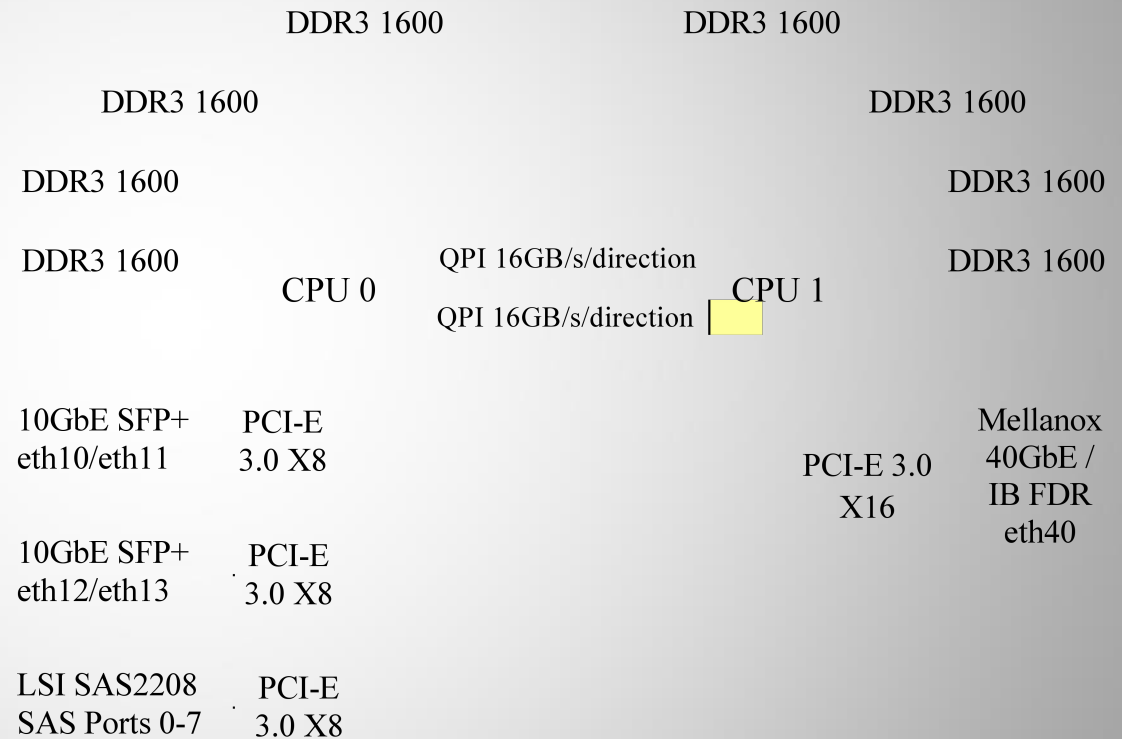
DDR3 1600

DDR3 1600

DDR3 1600

DDR3 1600

DDR3 1600

DDR3 1600

DDR3 1600

DDR3 1600

CPU 0

QPI 16GB/s/direction

QPI 16GB/s/direction

CPU 1

10GbE SFP+ eth10/eth11

PCI-E 3.0 X8

10GbE SFP+ eth12/eth13

PCI-E 3.0 X8

LSI SAS2208 SAS Ports 0-7

PCI-E 3.0 X8

PCI-E 3.0 X16

Mellanox 40GbE / IB FDR eth40